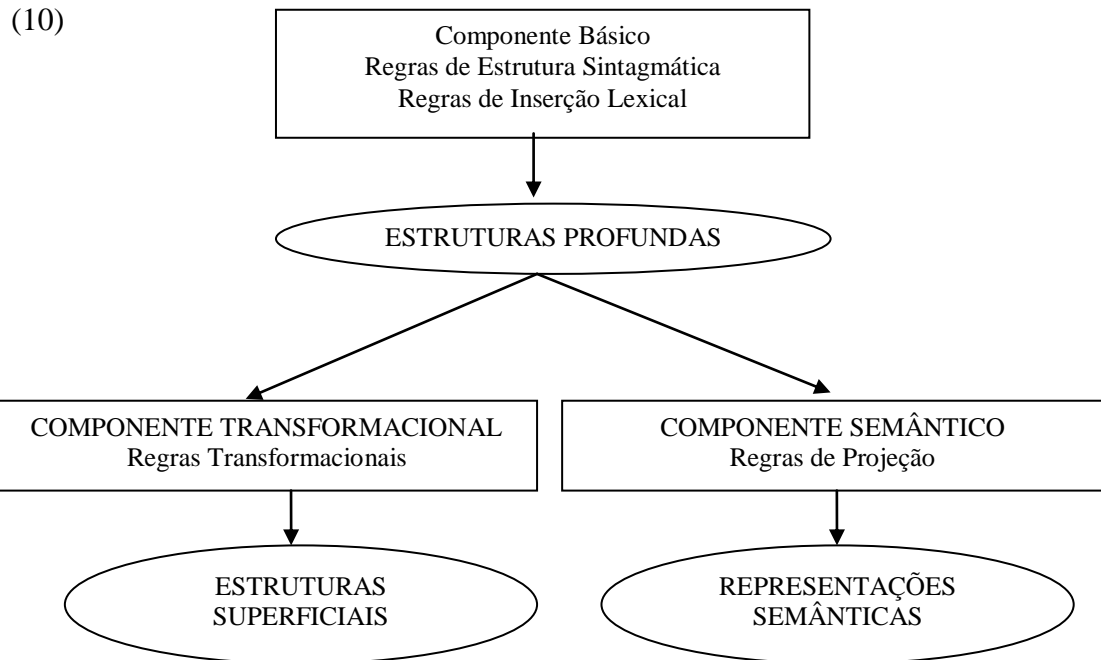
(10)

Componente Básico
Regras de Estrutura Sintagmática
Regras de Inserção Lexical

ESTRUTURAS PROFUNDAS

COMPONENTE TRANSFORMACIONAL
Regras Transformacionais

COMPONENTE SEMÂNTICO
Regras de Projeção

ESTRUTURAS SUPERFICIAIS

REPRESENTAÇÕES SEMÂNTICAS